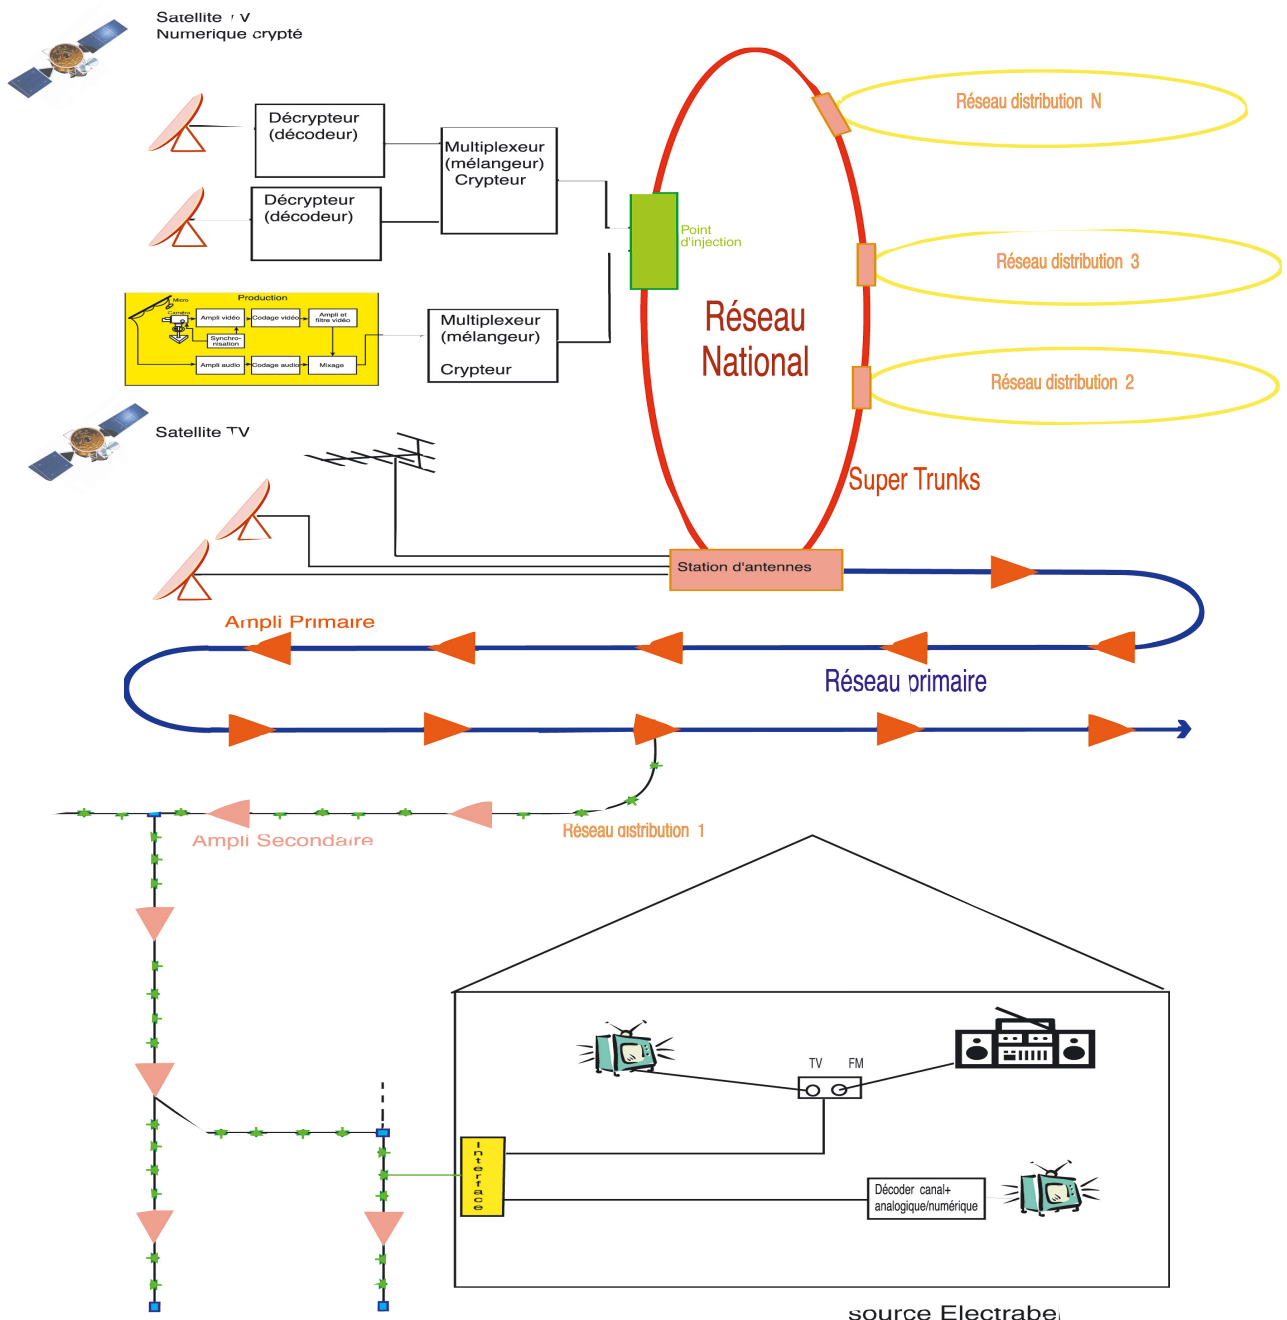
Satellite TV
Numerique crypté

Décrypteur (décodeur)

Décrypteur (décodeur)

Multiplexeur (mélangeur) Crypteur

Production
Micro
Caméra
Ampli vidéo
Codage vidéo
Ampli et filtre vidéo
Synchronisation
Ampli audio
Codage audio
Mixage

Multiplexeur (mélangeur)
Crypteur

Point d'injection

Réseau National

Réseau distribution N

Réseau distribution 3

Réseau distribution 2

Satellite TV

Super Trunks

Station d'antennes

Ampli Primaire

Réseau primaire

Ampli Secondaire

Réseau distribution 1

TV FM

Interface

Décoder canal+ analogique/numérique

source Electrabel